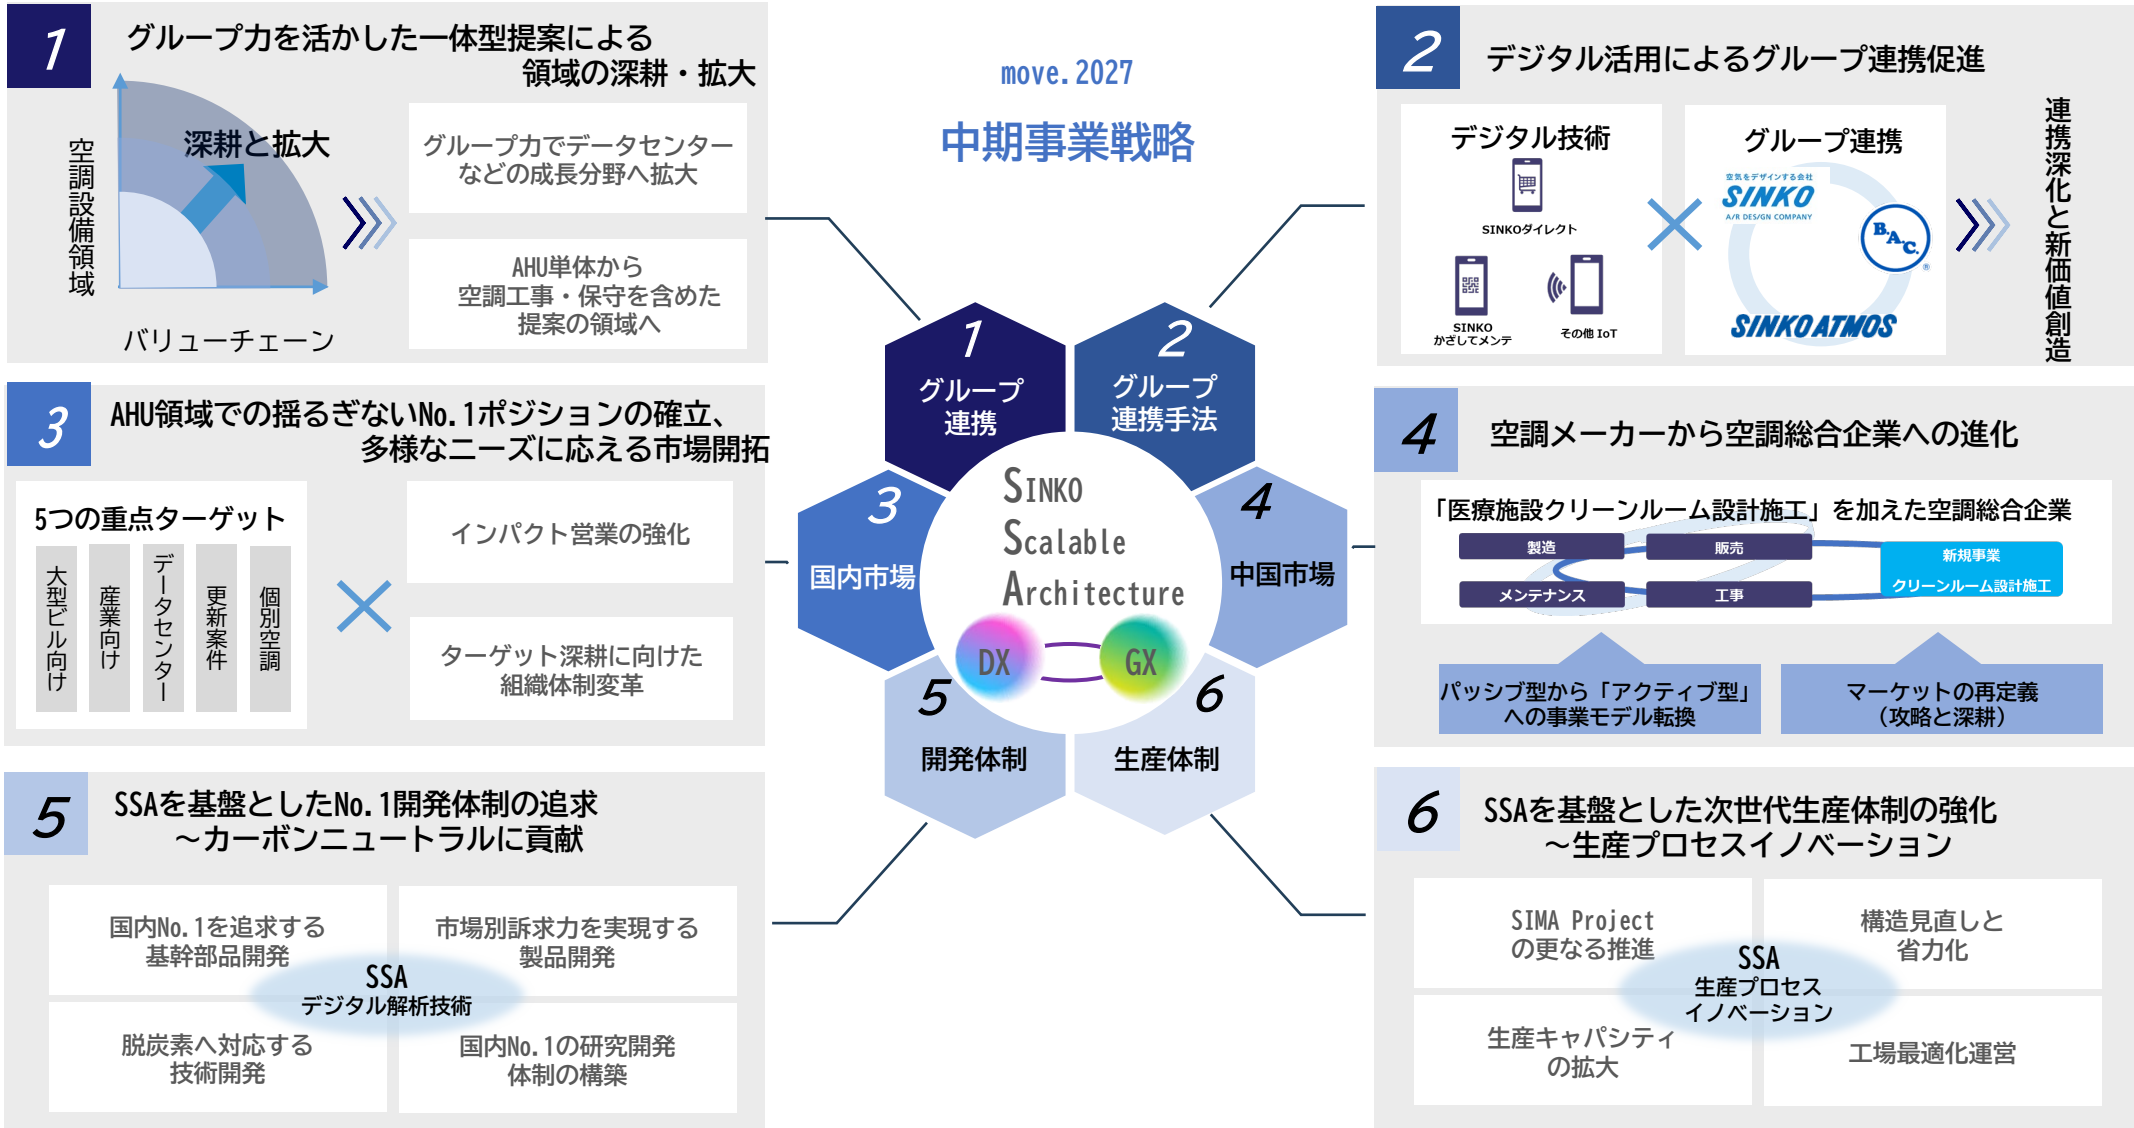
move.2027

中期事業戦略

1
グループ
連携

2
グループ
連携手法

3
国内市場

4
中国市場

5
開発体制

6
生産体制

SINKO
Scalable
Architecture

DX

GX

1 グループ力を活かした一体型提案による領域の深耕・拡大

空調設備領域

深耕と拡大

バリューチェーン

グループ力でデータセンターなどの成長分野へ拡大

AHU単体から空調工事・保守を含めた提案の領域へ

2 デジタル活用によるグループ連携促進

デジタル技術

SINKOダイレクト

SINKO かざしてメンテ

その他 IoT

グループ連携

空気をデザインする会社
SINKO
A/R DESIGN COMPANY

B.A.C.

SINKO ATMOS

連携深化と新価値創造

3 AHU領域での揺るぎないNo.1ポジションの確立、多様なニーズに応える市場開拓

5つの重点ターゲット

大型ビル向け

産業向け

データセンター

更新案件

個別空調

インパクト営業の強化

ターゲット深耕に向けた組織体制変革

4 空調メーカーから空調総合企業への進化

「医療施設クリーンルーム設計施工」を加えた空調総合企業

製造

販売

新規事業
クリーンルーム設計施工

メンテナンス

工事

パッシブ型から「アクティブ型」への事業モデル転換

マーケットの再定義
（攻略と深耕）

5 SSAを基盤としたNo.1開発体制の追求
～カーボンニュートラルに貢献

国内No.1を追求する基幹部品開発

市場別訴求力を実現する製品開発

SSA
デジタル解析技術

脱炭素へ対応する技術開発

国内No.1の研究開発体制の構築

6 SSAを基盤とした次世代生産体制の強化
～生産プロセスイノベーション

SIMA Project
の更なる推進

構造見直しと省力化

SSA
生産プロセス
イノベーション

生産キャパシティの拡大

工場最適化運営